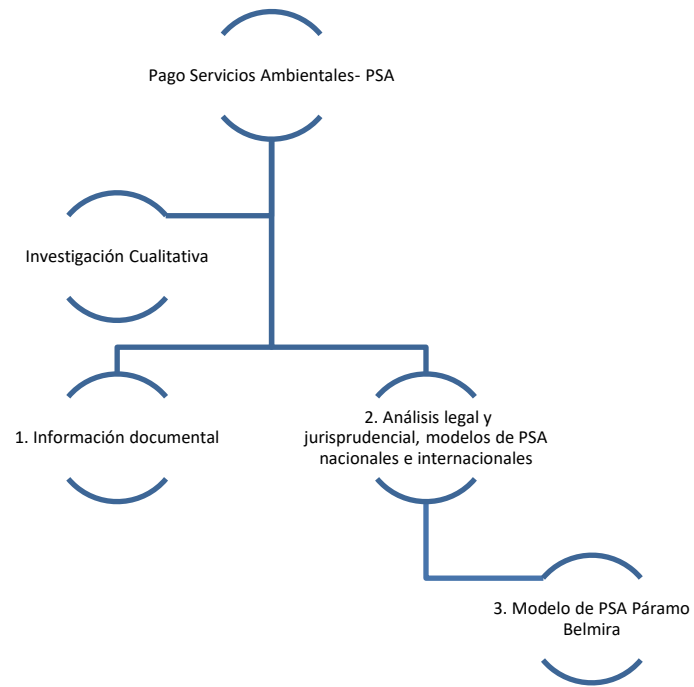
Pago Servicios Ambientales- PSA

Investigación Cualitativa

1. Información documental

2. Análisis legal y jurisprudencial, modelos de PSA nacionales e internacionales

3. Modelo de PSA Páramo Belmira